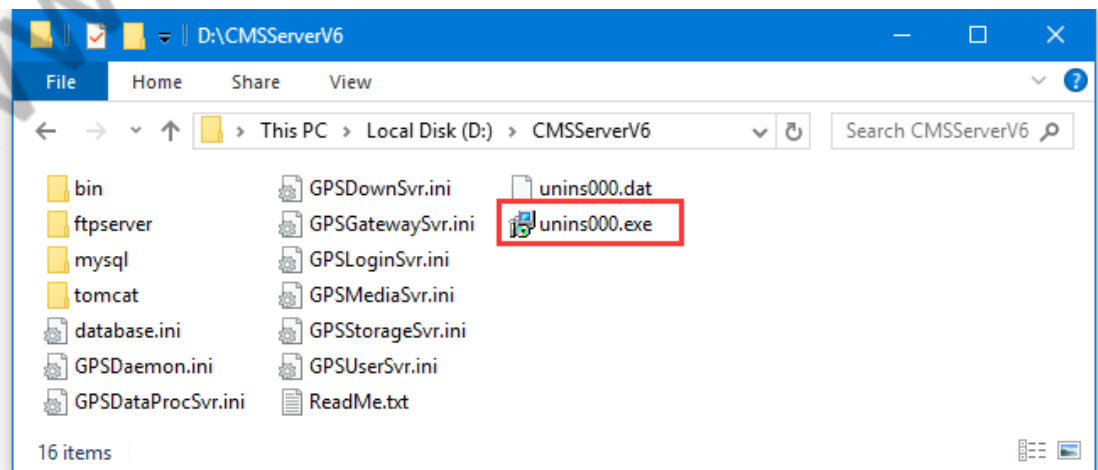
D:\CMSServerV6

File Home Share View

This PC > Local Disk (D:) > CMSServerV6

Search CMSServerV6

bin
ftpserver
mysql
tomcat
database.ini
GPSDaemon.ini
GPSDataProcSvr.ini

GPSDownSvr.ini
GPSGatewaySvr.ini
GPSLoginSvr.ini
GPSMediaSvr.ini
GPSStorageSvr.ini
GPSUserSvr.ini
ReadMe.txt

unins000.dat
unins000.exe

16 items